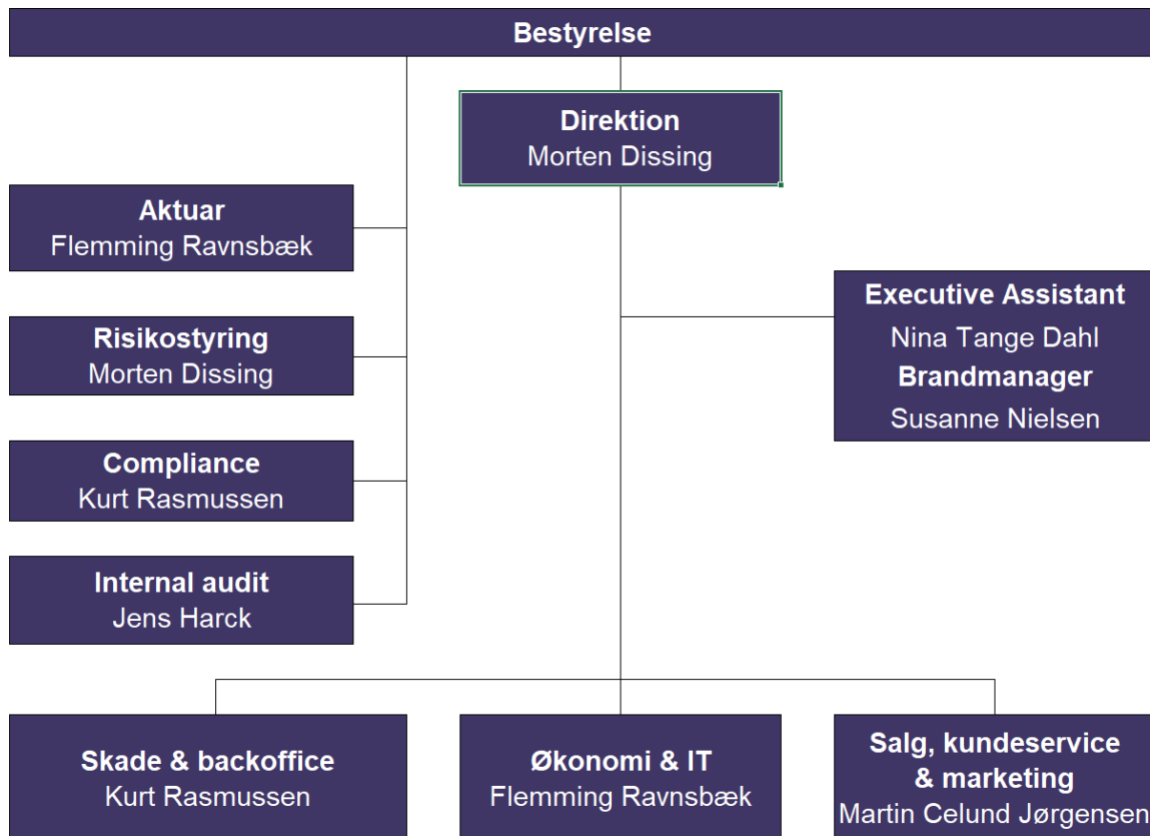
Bestyrelse

Direktion
Morten Dissing

Aktuar
Flemming Ravnsbæk

Risikostyring
Morten Dissing

Compliance
Kurt Rasmussen

Internal audit
Jens Harck

Executive Assistant
Nina Tange Dahl
Brandmanager
Susanne Nielsen

Skade & backoffice
Kurt Rasmussen

Økonomi & IT
Flemming Ravnsbæk

Salg, kundeservice & marketing
Martin Celund Jørgensen